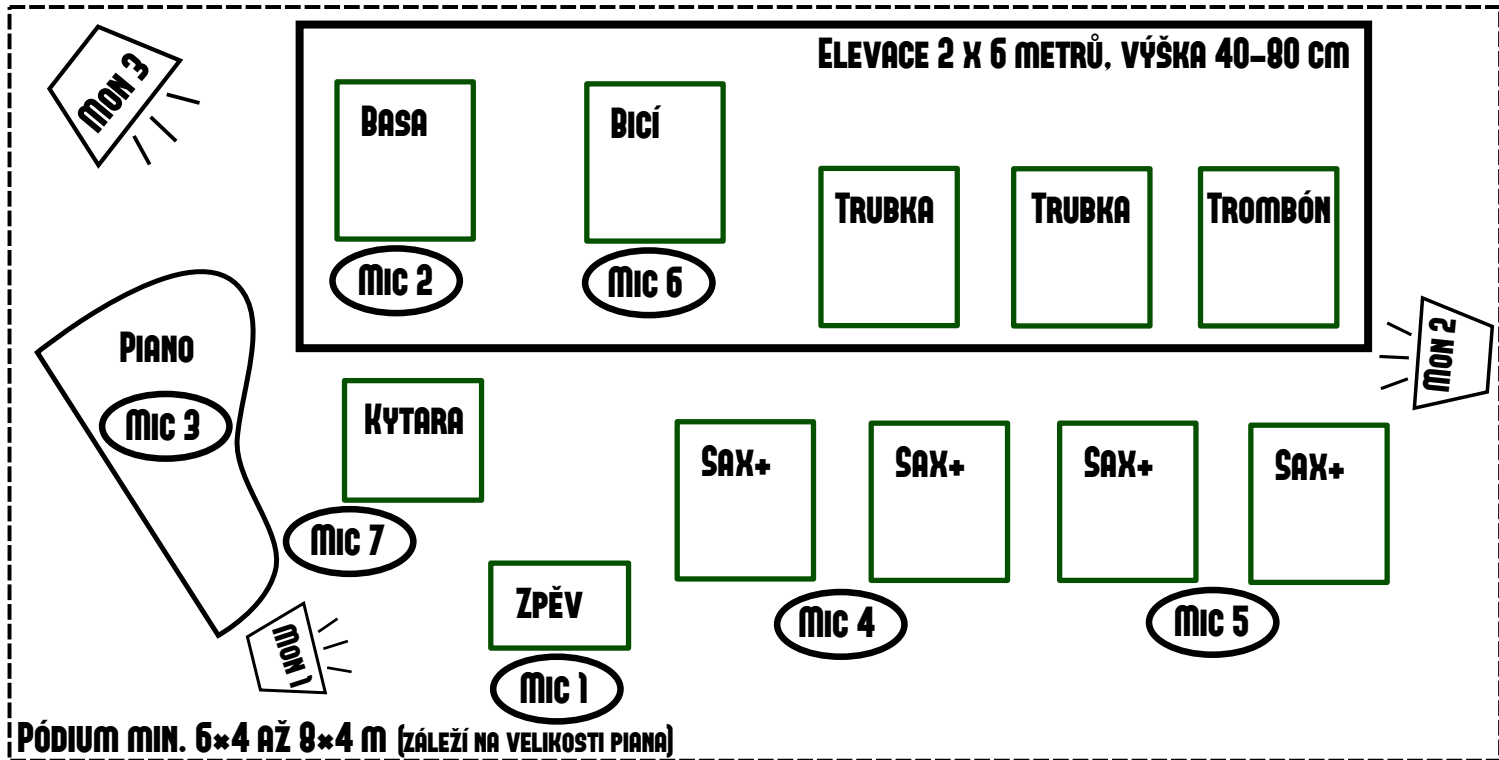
Mon 3

Elevace 2 x 6 metrů, výška 40–80 cm

Basa

Mic 2

Bicí

Mic 6

Trubka

Trubka

Trombón

Mon 2

Piano

Mic 3

Kytara

Mic 7

Sax+

Sax+

Sax+

Sax+

Zpěv

Mic 4

Mic 5

Mon 1

Mic 1

Pódium min. 6×4 až 8×4 m (záleží na velikosti piana)